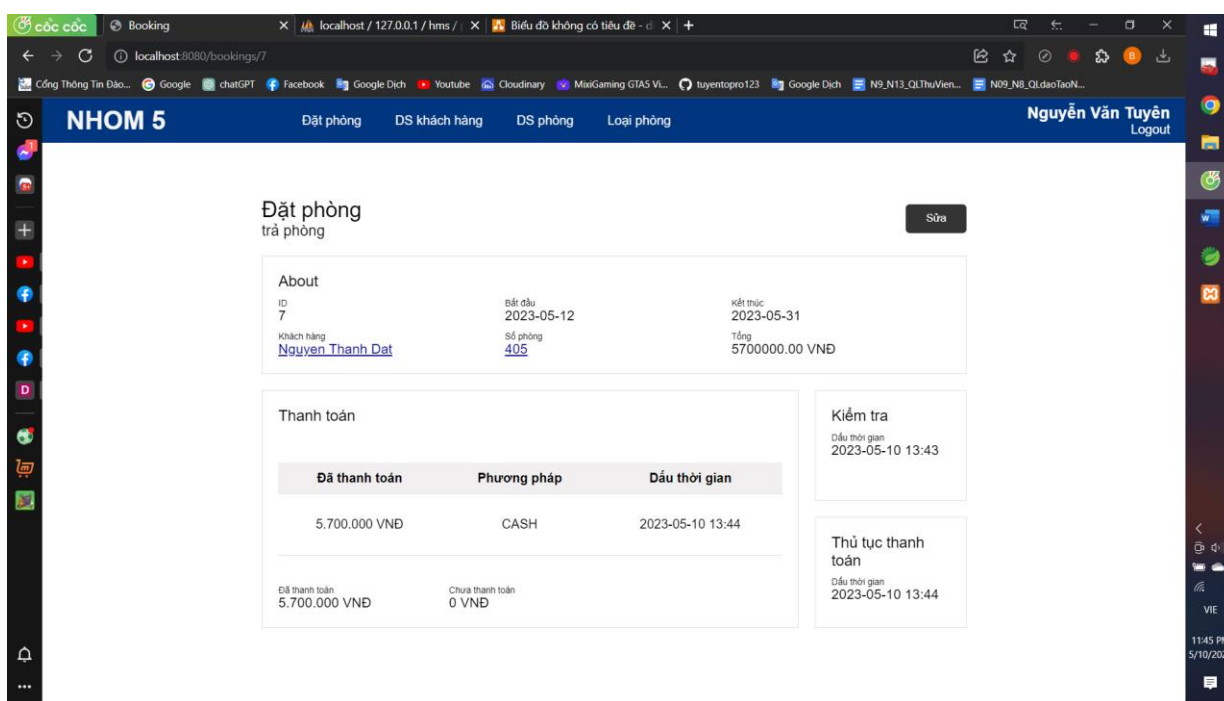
cốc cốc Booking localhost / 127.0.0.1 / hms / Biểu đồ không có tiêu đề - +

localhost:8080/bookings/7

Cổng Thông Tin Đào... Google chatGPT Facebook Google Dịch Youtube Cloudinary MixiGaming GTA5 Vi... tuyentopro123 Google Dịch N9_N13_QLThuVien... N09_N8_QLdaoTaoN...

NHOM 5 Đặt phòng DS khách hàng DS phòng Loại phòng Nguyễn Văn Tuyên Logout

Đặt phòng
trả phòng

Sửa

About

ID
7

Bắt đầu
2023-05-12

Kết thúc
2023-05-31

Khách hàng
Nguyen Thanh Dat

Số phòng
405

Tổng
5700000.00 VNĐ

Thanh toán

| Đã thanh toán | Phương pháp | Dấu thời gian |
|---|---|---|
| 5.700.000 VNĐ | CASH | 2023-05-10 13:44 |

Đã thanh toán
5.700.000 VNĐ

Chưa thanh toán
0 VNĐ

Kiểm tra
Dấu thời gian
2023-05-10 13:43

Thủ tục thanh toán
Dấu thời gian
2023-05-10 13:44

VIE
11:45 PM
5/10/20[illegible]